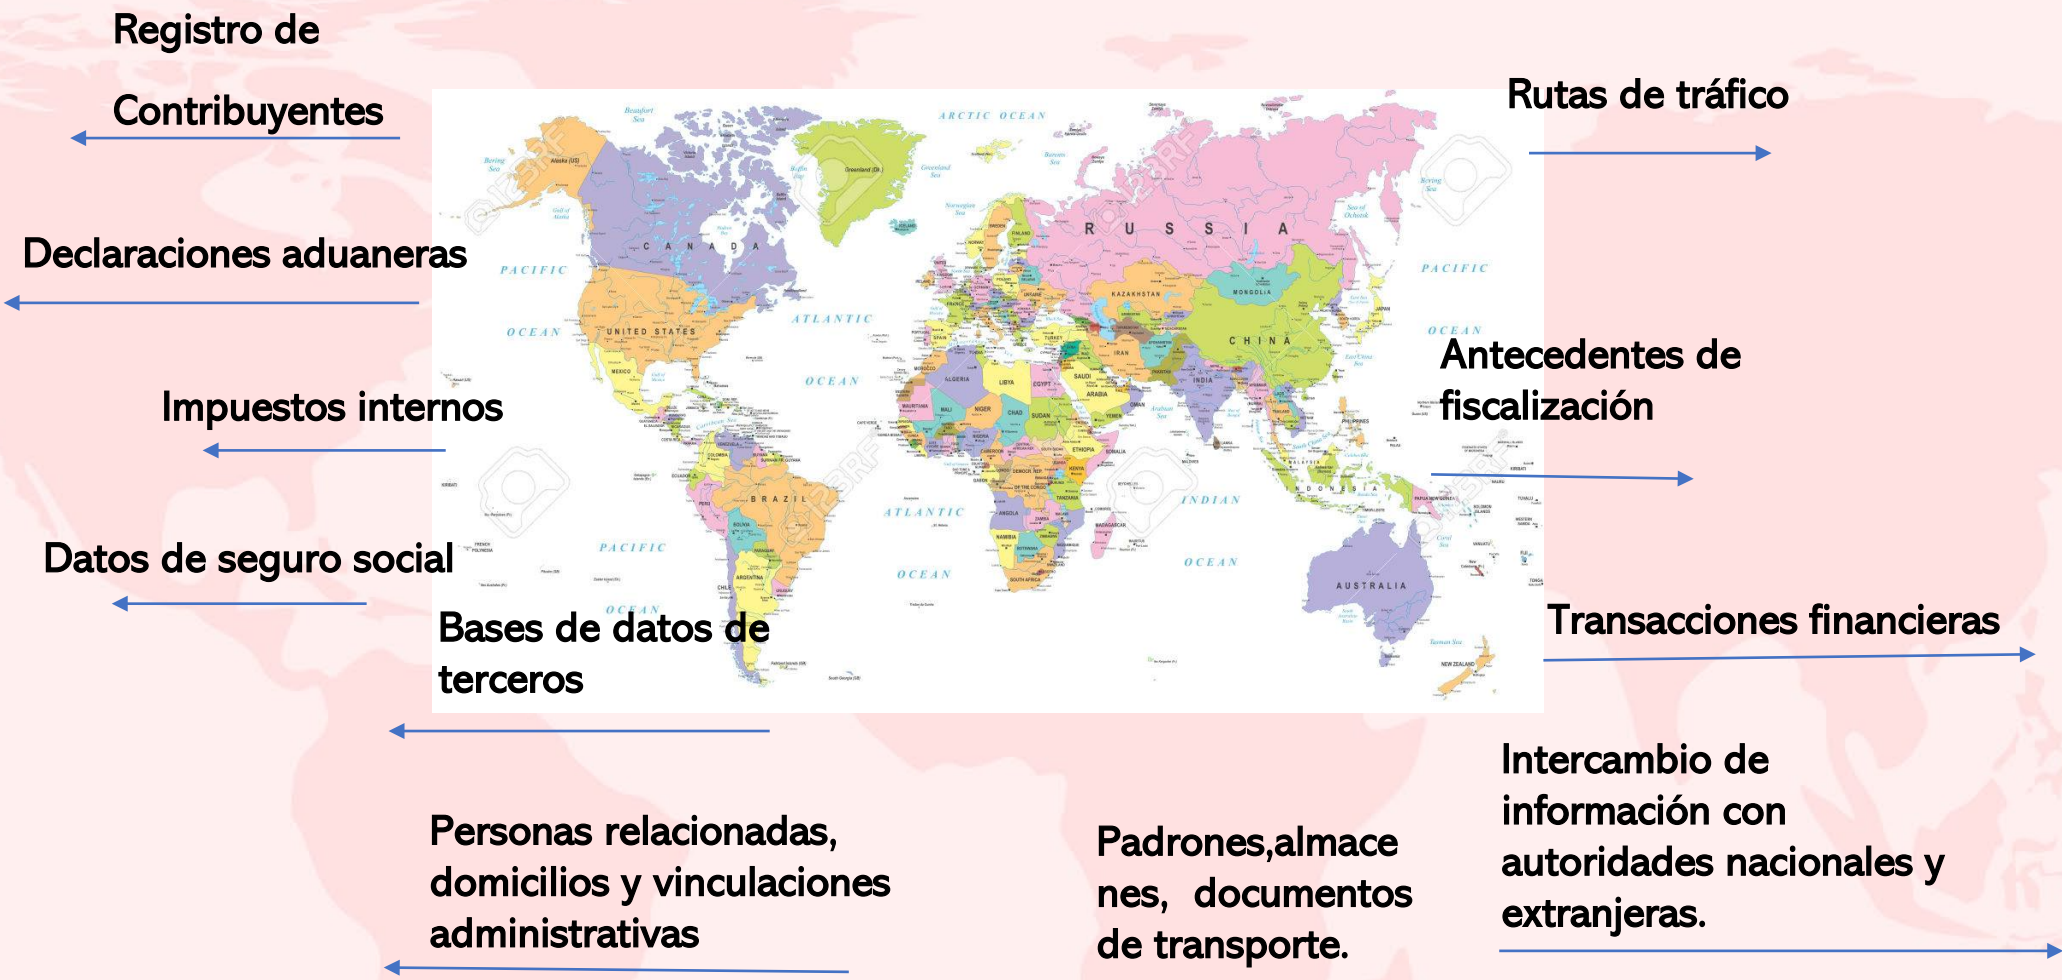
Registro de Contribuyentes

Declaraciones aduaneras

Impuestos internos

Datos de seguro social

Bases de datos de terceros

Personas relacionadas, domicilios y vinculaciones administrativas

Padrones,almacenes, documentos de transporte.

Rutas de tráfico

Antecedentes de fiscalización

Transacciones financieras

Intercambio de información con autoridades nacionales y extranjeras.

ARCTIC OCEAN

PACIFIC OCEAN

ATLANTIC OCEAN

INDIAN OCEAN

PACIFIC OCEAN

ATLANTIC OCEAN

PACIFIC OCEAN

CANADA

UNITED STATES

RUSSIA

CHINA

KAZAKHSTAN

MONGOLIA

BRAZIL

AUSTRALIA

INDIA

ALGERIA

LIBYA

EGYPT

SUDAN

CHAD

NIGER

MALI

IRAN

SAUDI ARABIA

MEXICO

ARGENTINA

PERU

BOLIVIA

COLOMBIA

INDONESIA

ETHIOPIA

ANGOLA

SOUTH AFRICA

NEW ZEALAND